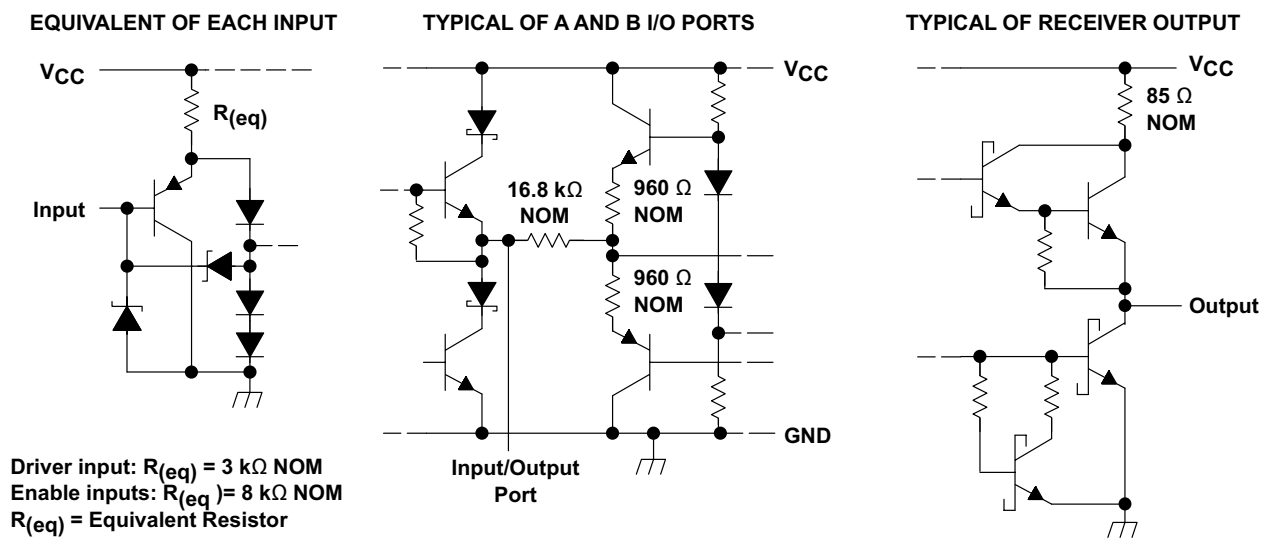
EQUIVALENT OF EACH INPUT

$V_{CC}$

$R_{(eq)}$

Input

TYPICAL OF A AND B I/O PORTS

$V_{CC}$

16.8 k$\Omega$ NOM

960 $\Omega$ NOM

960 $\Omega$ NOM

GND

Input/Output Port

TYPICAL OF RECEIVER OUTPUT

$V_{CC}$

85 $\Omega$ NOM

Output

Driver input: $R_{(eq)}$ = 3 k$\Omega$ NOM
Enable inputs: $R_{(eq}$ )= 8 k$\Omega$ NOM
$R_{(eq)}$ = Equivalent Resistor